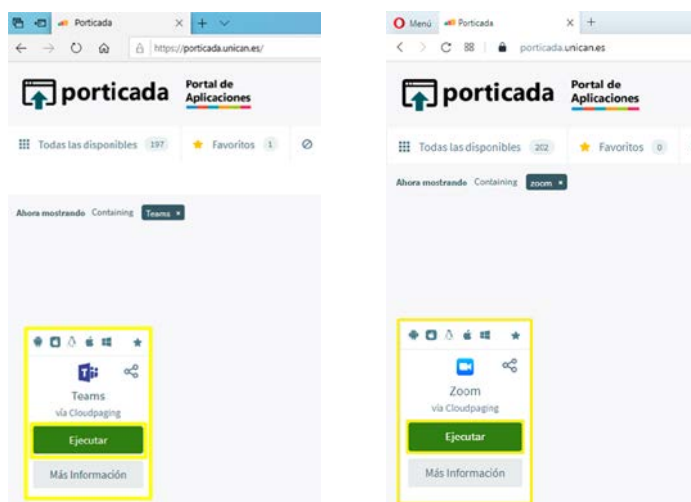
Porticada
https://porticada.unican.es/
porticada Portal de Aplicaciones
Todas las disponibles 197
Favoritos 1
Ahora mostrando Containing Teams ×
Teams
vía Cloudpaging
Ejecutar
Más Información

Menú
Porticada
porticada.unican.es
porticada Portal de Aplicaciones
Todas las disponibles 202
Favoritos 0
Ahora mostrando Containing zoom ×
Zoom
vía Cloudpaging
Ejecutar
Más Información